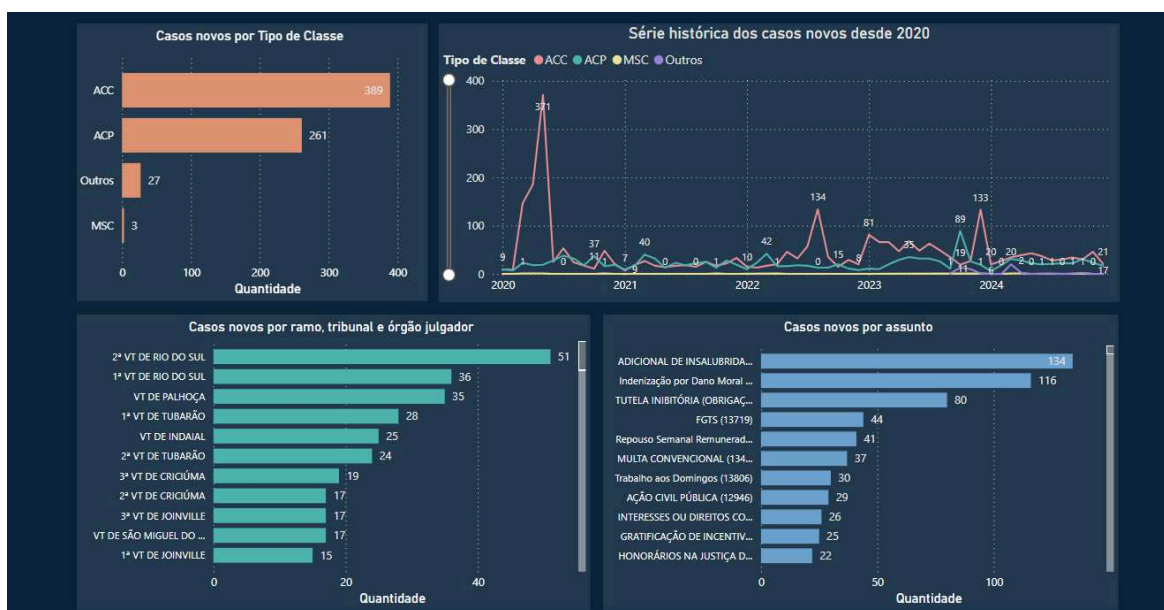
Casos novos por Tipo de Classe

ACC 389
ACP 261
Outros 27
MSC 3

0 100 200 300 400
Quantidade

Série histórica dos casos novos desde 2020

Tipo de Classe ACC ACP MSC Outros

400
300
200
100
0

371
9 1 0 37 11 1 7 40 0 0 0 1 10 42 134 0 15 8 81 35 89 19 11 6 133 20 0 20 2 0 1 1 0 1 0 21 17
2020 2021 2022 2023 2024

Casos novos por ramo, tribunal e órgão julgador

2ª VT DE RIO DO SUL 51
1ª VT DE RIO DO SUL 36
VT DE PALHOÇA 35
1ª VT DE TUBARÃO 28
VT DE INDAIAL 25
2ª VT DE TUBARÃO 24
3ª VT DE CRICIÚMA 19
2ª VT DE CRICIÚMA 17
3ª VT DE JOINVILLE 17
VT DE SÃO MIGUEL DO ... 17
1ª VT DE JOINVILLE 15

0 20 40
Quantidade

Casos novos por assunto

ADICIONAL DE INSALUBRIDA... 134
Indenização por Dano Moral ... 116
TUTELA INIBITÓRIA (OBRIGAÇ... 80
FGTS (13719) 44
Repouso Semanal Remunerad... 41
MULTA CONVENCIONAL (134... 37
Trabalho aos Domingos (13806) 30
AÇÃO CIVIL PÚBLICA (12946) 29
INTERESSES OU DIREITOS CO... 26
GRATIFICAÇÃO DE INCENTIV... 25
HONORÁRIOS NA JUSTIÇA D... 22

0 50 100
Quantidade